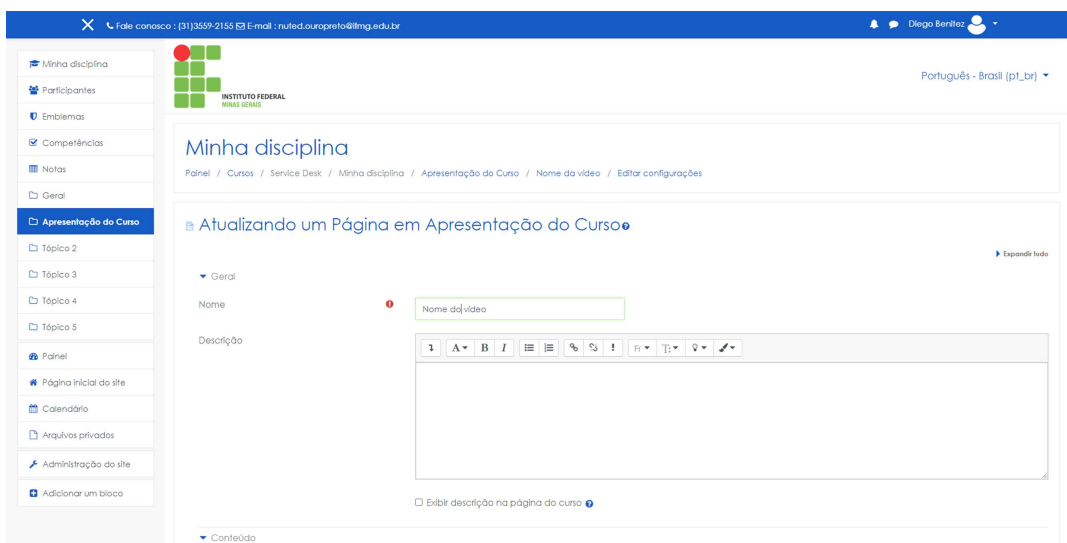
Fale conosco : (31)3559-2155 E-mail : nuted.ouropreto@ifmg.edu.br

Diego Benitez

Minha disciplina
Participantes
Emblemas
Competências
Notas
Geral
Apresentação do Curso
Tópico 2
Tópico 3
Tópico 4
Tópico 5
Painel
Página inicial do site
Calendário
Arquivos privados
Administração do site
Adicionar um bloco

INSTITUTO FEDERAL
MINAS GERAIS

Português - Brasil (pt_br)

Minha disciplina

Painel / Cursos / Service Desk / Minha disciplina / Apresentação do Curso / Nome do vídeo / Editar configurações

Atualizando um Página em Apresentação do Curso

Expandir tudo

Geral

Nome

Nome do vídeo

Descrição

Exibir descrição na página do curso

Conteúdo